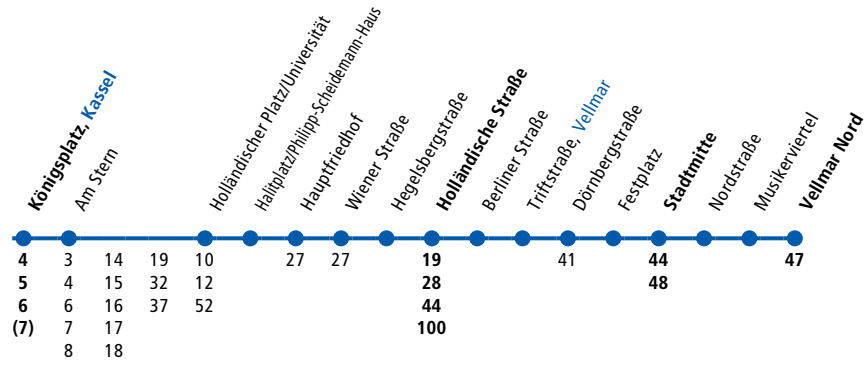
Königsplatz, Kassel
Am Stern
Holländischer Platz/Universität
Haltplatz/Philipp-Scheidemann-Haus
Hauptfriedhof
Wiener Straße
Hegelsbergstraße
Holländische Straße
Berliner Straße
Triftstraße, Vellmar
Dörnbergstraße
Festplatz
Stadtmitte
Nordstraße
Musikerviertel
Vellmar Nord

4
5
6
(7)

3 14 19
4 15 32
6 16 37
7 17
8 18

10
12
52

27

27

19
28
44
100

41

44
48

47